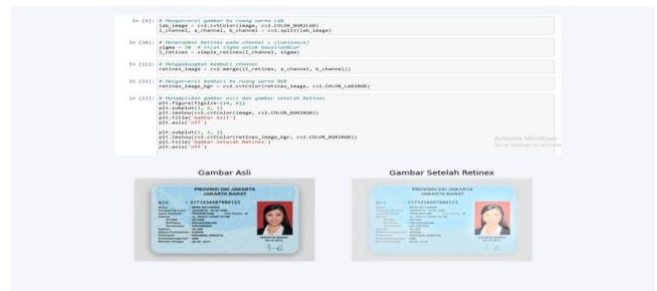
In [9]: # Mengonversi gambar ke ruang warna LAB
lab_image = cv2.cvtColor(image, cv2.COLOR_BGR2LAB)
l_channel, a_channel, b_channel = cv2.split(lab_image)

In [10]: # Menerapkan Retinex pada channel L (luminance)
sigma = 30 # nilai sigma untuk GaussianBlur
l_retinex = simple_retinex(l_channel, sigma)

In [11]: # Menggabungkan kembali channel
retinex_image = cv2.merge((l_retinex, a_channel, b_channel))

In [12]: # Mengonversi kembali ke ruang warna BGR
retinex_image_bgr = cv2.cvtColor(retinex_image, cv2.COLOR_LAB2BGR)

In [13]: # Menampilkan gambar asli dan gambar setelah Retinex
plt.figure(figsize=(10, 5))
plt.subplot(1, 2, 1)
plt.imshow(cv2.cvtColor(image, cv2.COLOR_BGR2RGB))
plt.title('Gambar Asli')
plt.axis('off')

plt.subplot(1, 2, 2)
plt.imshow(cv2.cvtColor(retinex_image_bgr, cv2.COLOR_BGR2RGB))
plt.title('Gambar Setelah Retinex')
plt.axis('off')

Activate Windows
Go to Settings to activate Windows.

Gambar Asli

PROVINSI DKI JAKARTA
JAKARTA BARAT
NIK : 3171234567890123
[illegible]

Gambar Setelah Retinex

PROVINSI DKI JAKARTA
JAKARTA BARAT
NIK : 3171234567890123
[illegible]